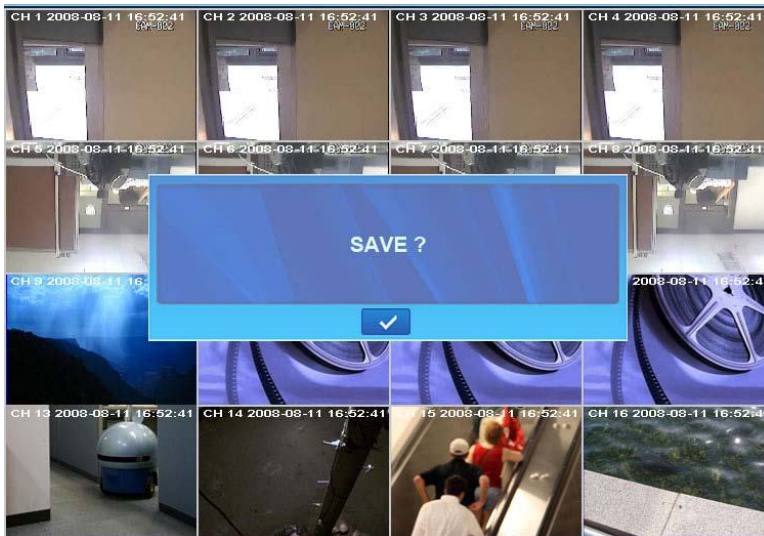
CH 1 2008-08-11 16:52:41 CAM-002
CH 2 2008-08-11 16:52:41 CAM-002
CH 3 2008-08-11 16:52:41 CAM-002
CH 4 2008-08-11 16:52:41 CAM-002
CH 5 2008-08-11 16:52:41
CH 6 2008-08-11 16:52:41
CH 7 2008-08-11 16:52:41
CH 8 2008-08-11 16:52:41
CH 9 2008-08-11 16:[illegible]
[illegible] 2008-08-11 16:52:4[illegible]
SAVE ?
CH 13 2008-08-11 16:52:41
CH 14 2008-08-11 16:52:41
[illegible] 15 2008-08-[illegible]1 16:52:41
CH 16 2008-08-11 16:52:4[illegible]